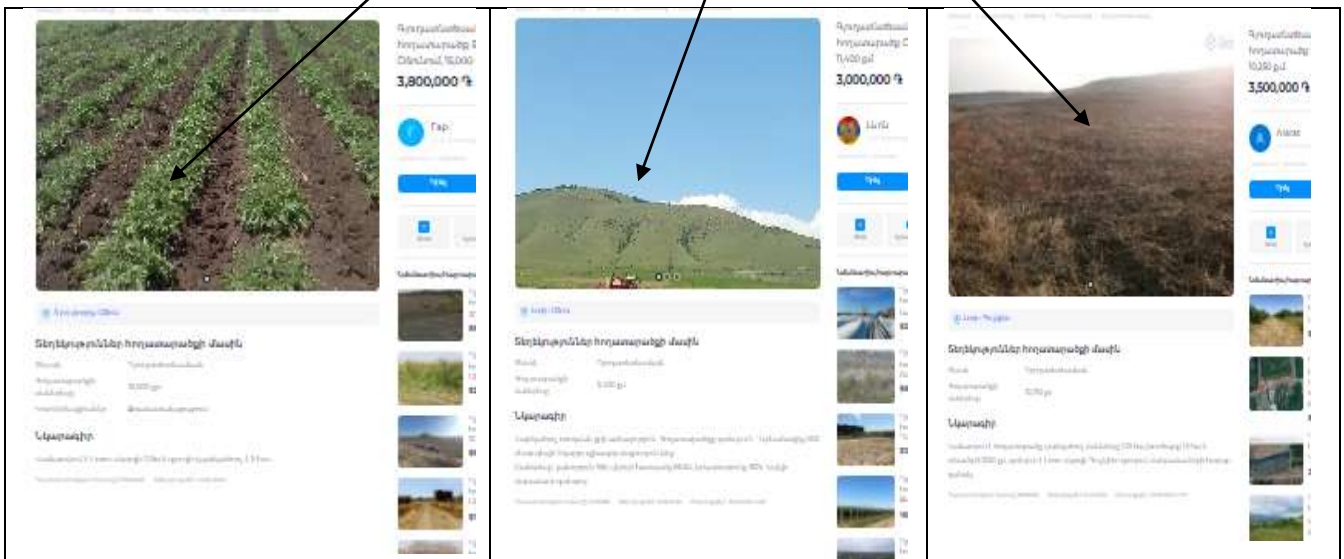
Գյուղատնտեսական հողատարածք
3,800,000 ֏

Գար

Գրել

Տեղեկություններ հողատարածքի մասին

Նկարագիր

Գյուղատնտեսական հողատարածք
3,000,000 ֏

Գրել

Տեղեկություններ հողատարածքի մասին

Նկարագիր

Գյուղատնտեսական հողատարածք
10,350 քմ
3,500,000 ֏

Գրել

Տեղեկություններ հողատարածքի մասին

Նկարագիր